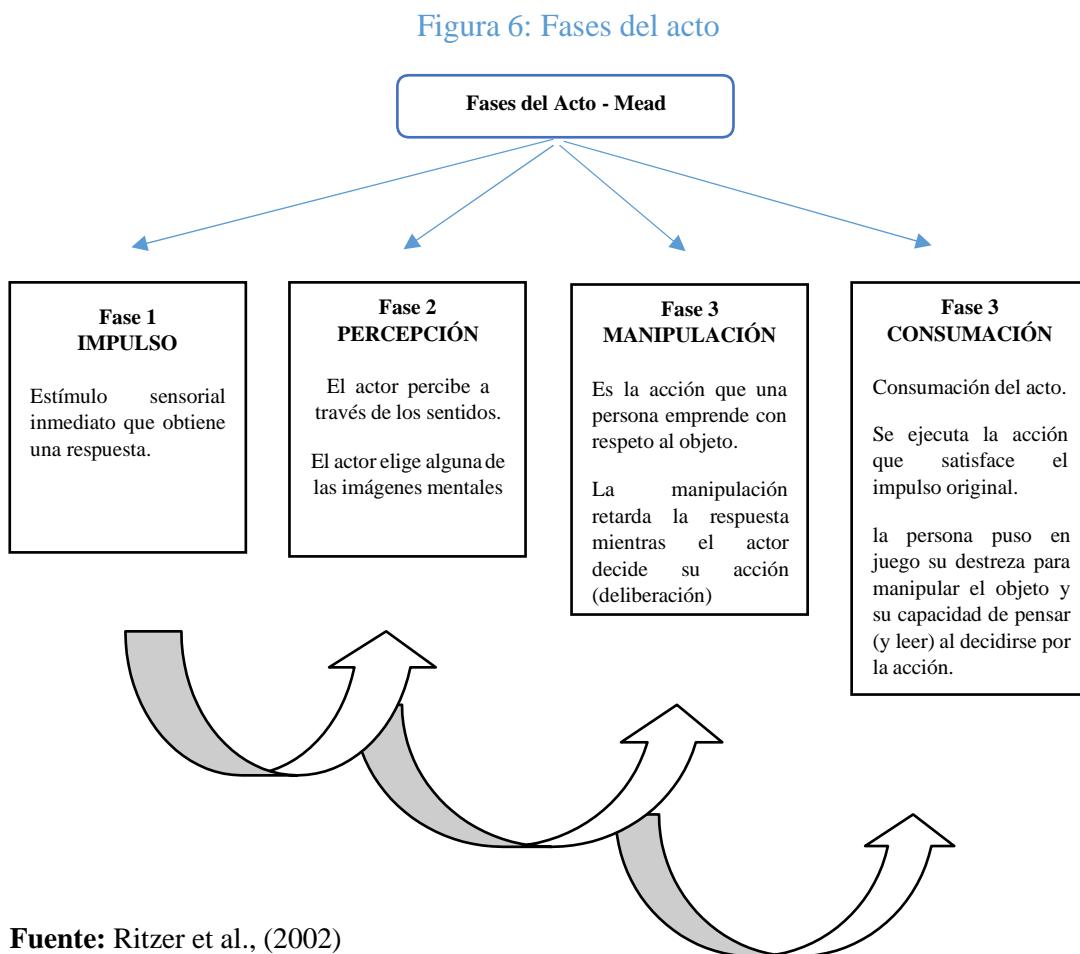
Figura 6: Fases del acto

Fases del Acto - Mead

Fase 1
IMPULSO

Estímulo sensorial inmediato que obtiene una respuesta.

Fase 2
PERCEPCIÓN

El actor percibe a través de los sentidos.

El actor elige alguna de las imágenes mentales

Fase 3
MANIPULACIÓN

Es la acción que una persona emprende con respeto al objeto.

La manipulación retarda la respuesta mientras el actor decide su acción (deliberación)

Fase 3
CONSUMACIÓN

Consumación del acto.

Se ejecuta la acción que satisface el impulso original.

la persona puso en juego su destreza para manipular el objeto y su capacidad de pensar (y leer) al decidirse por la acción.

Fuente: Ritzer et al., (2002)